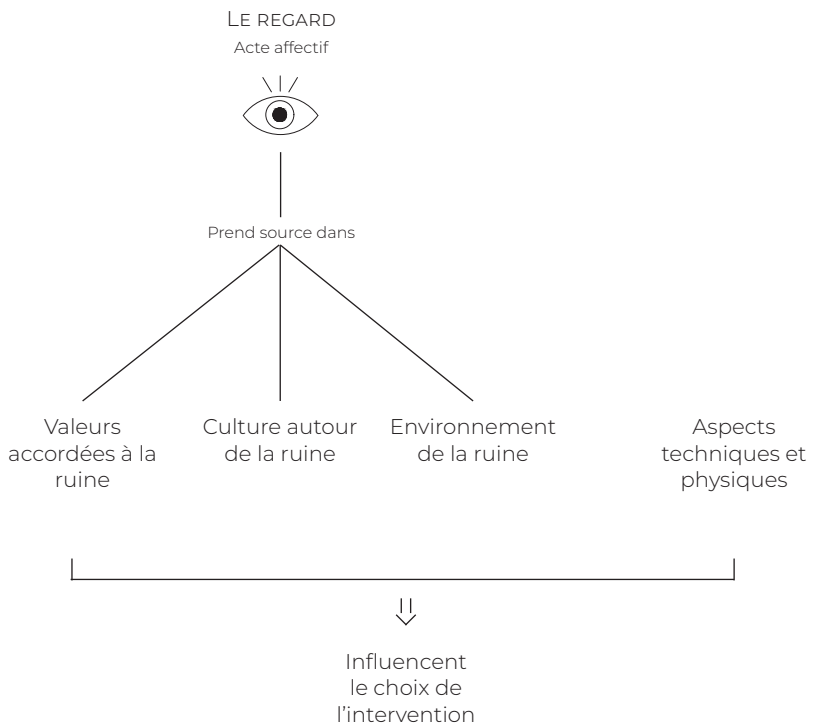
Le regard
Acte affectif

Prend source dans

Valeurs accordées à la ruine

Culture autour de la ruine

Environnement de la ruine

Aspects techniques et physiques

Influencent le choix de l'intervention